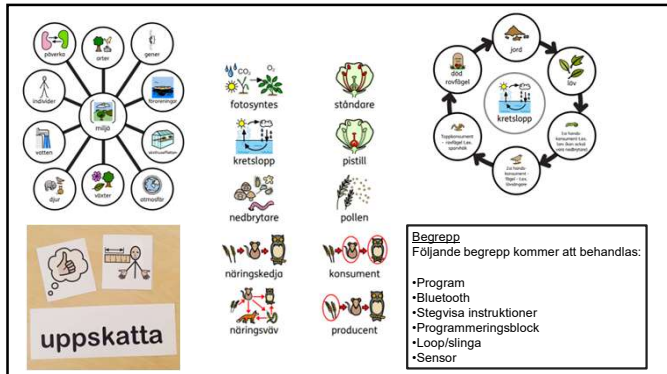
påverka
arter
gener
individer
miljö
föroreningar
vatten
växthuseffekten
djur
växter
atmosfär

$CO_2$ $O_2$
fotosyntes
ståndare
kretslopp
pistill
nedbrytare
pollen
näringskedja
konsument
näringsväv
producent

jord
löv
död rovfågel
kretslopp
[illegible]
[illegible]
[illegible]

uppskatta

Begrepp
Följande begrepp kommer att behandlas:

•Program
•Bluetooth
•Stegvisa instruktioner
•Programmeringsblock
•Loop/slinga
•Sensor